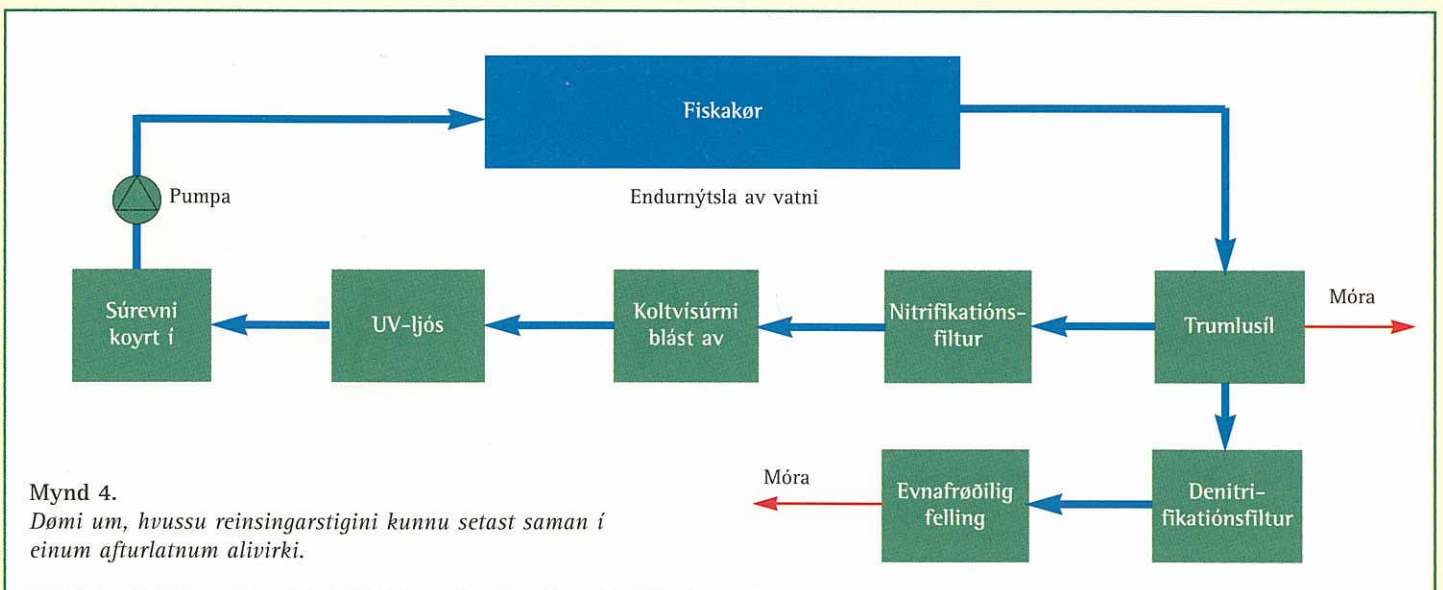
Fiskakør

Pumpa

Endurnýtsla av vatni

Súrevni koyrt í

UV-ljós

Koltvísúrni blást av

Nitrifikatións-filtur

Trumlusil

Móra

Móra

Evnafrøðilig felling

Denitri-fikatiónsfiltur

Mynd 4.
*Dømi um, hvussu reinsingarstigini kunnu setast saman í einum afturlatnum alivirki.*